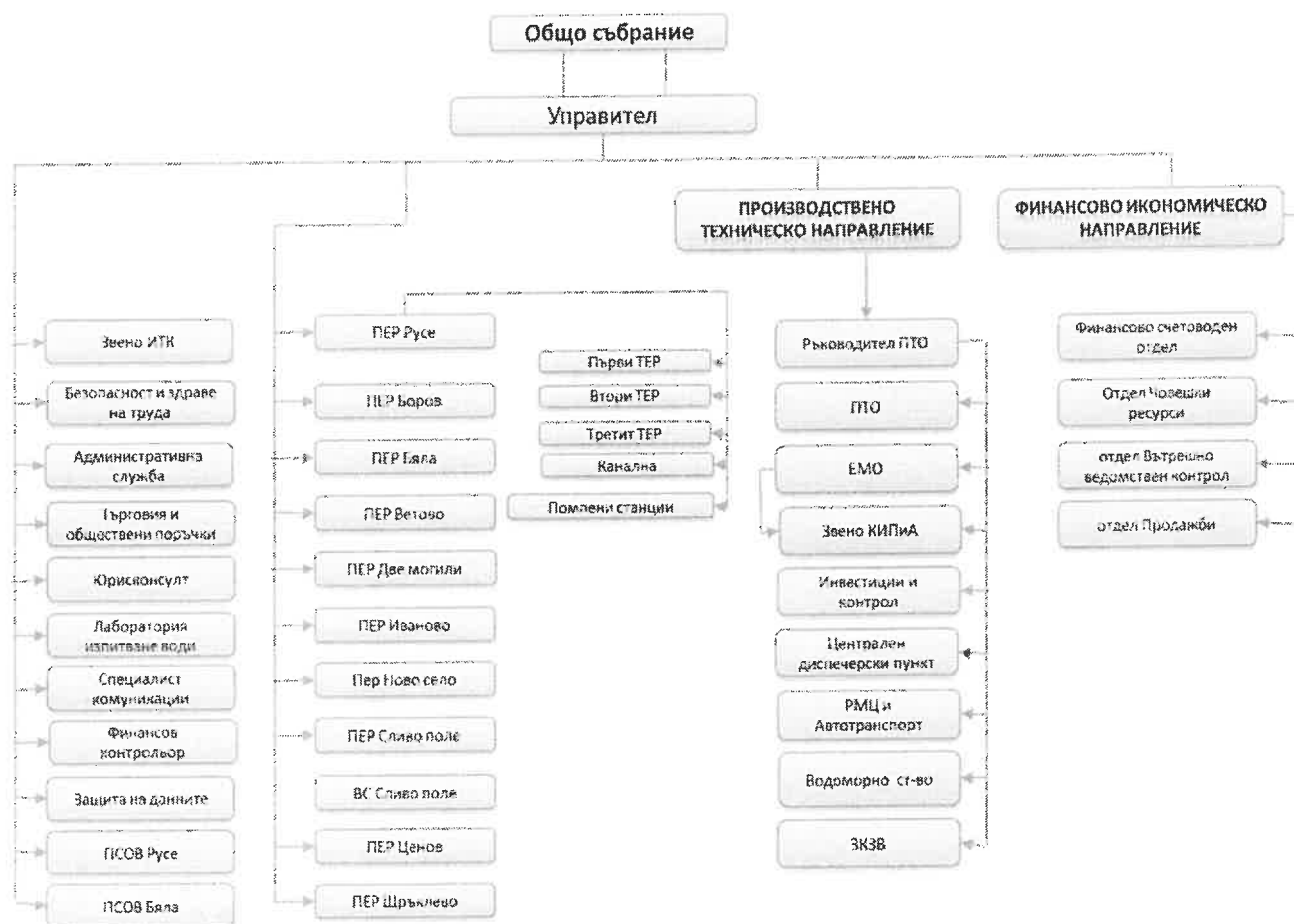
Общо събрание

Управител

ПРОИЗВОДСТВЕНО ТЕХНИЧЕСКО НАПРАВЛЕНИЕ

ФИНАНСОВО ИКОНОМИЧЕСКО НАПРАВЛЕНИЕ

Звено ИТК

Безопасност и здраве на труда

Административна служба

Търговия и обществени поръчки

Юрисконсулт

Лаборатория изпитване води

Специалист комуникации

Финансов контрольор

Защита на данните

ПСОВ Русе

ПСОВ Бяла

ПЕР Русе

ПЕР Борово

ПЕР Бяла

ПЕР Ветово

ПЕР Две могили

ПЕР Иваново

Пер Ново село

ПЕР Сливо поле

ВС Сливо поле

ПЕР Ценово

ПЕР Щръклево

Първи ТЕР

Втори ТЕР

Трети ТЕР

Канална

Помпени станции

Ръководител ПТО

ПТО

ЕМО

Звено КИПиА

Инвестиции и контрол

Централен диспечерски пункт

РМЦ и Автотранспорт

Водомерно ст-во

ЗКЗВ

Финансово счетоводен отдел

Отдел Човешки ресурси

отдел Вътрешно ведомствен контрол

отдел Продажби